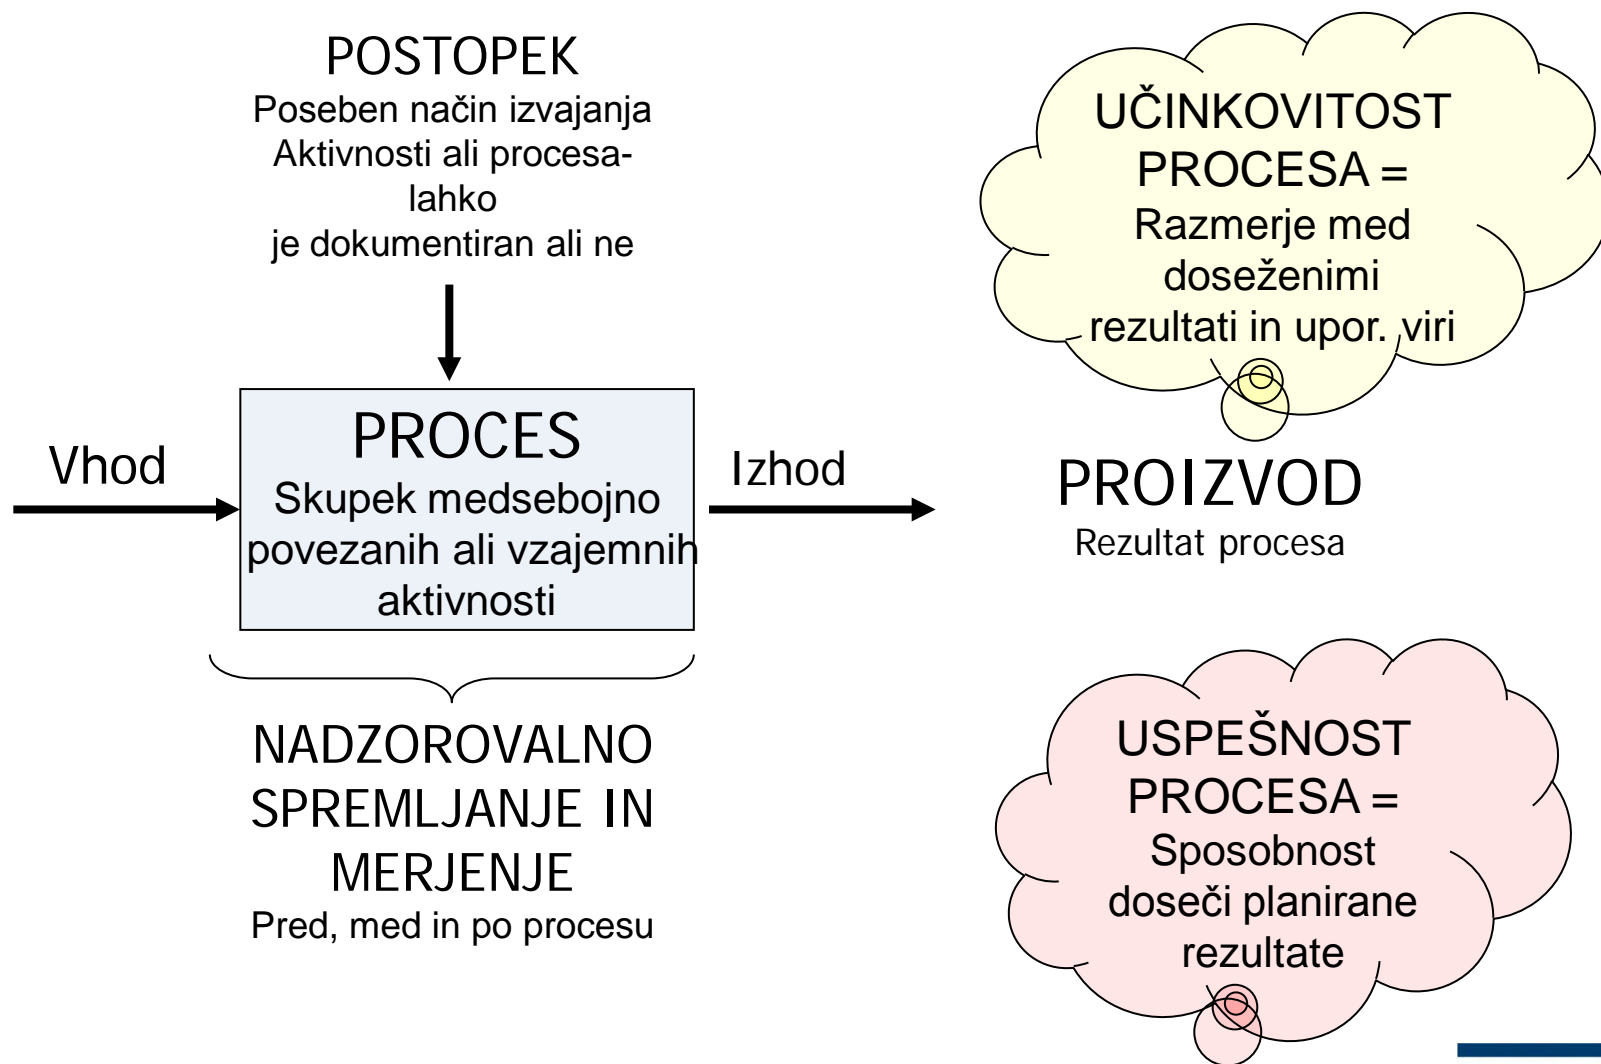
POSTOPEK
Poseben način izvajanja Aktivnosti ali procesa- lahko je dokumentiran ali ne

UČINKOVITOST PROCESA = Razmerje med doseženimi rezultati in upor. viri

Vhod

PROCES
Skupek medsebojno povezanih ali vzajemnih aktivnosti

Izhod

PROIZVOD
Rezultat procesa

NADZOROVALNO SPREMLJANJE IN MERJENJE
Pred, med in po procesu

USPEŠNOST PROCESA = Sposobnost doseči planirane rezultate